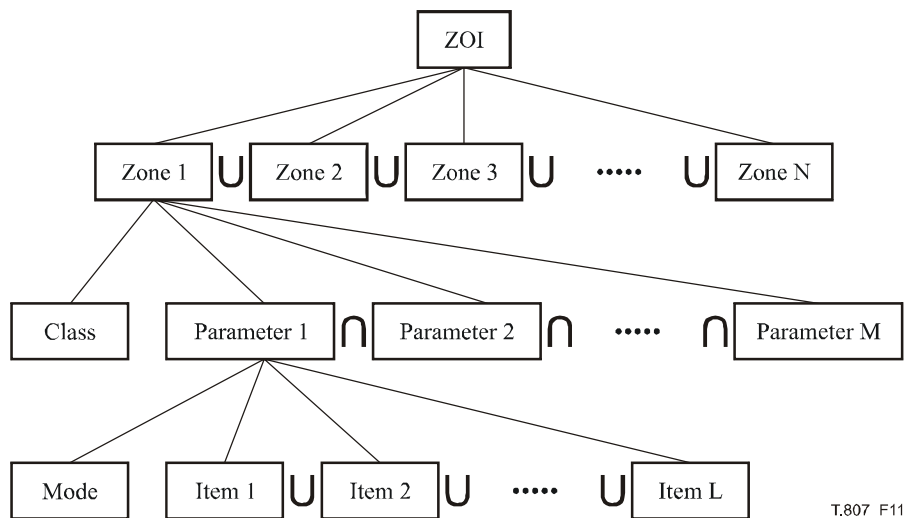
ZOI

Zone 1 $\cup$ Zone 2 $\cup$ Zone 3 $\cup$ ····· $\cup$ Zone N

Class

Parameter 1 $\cap$ Parameter 2 $\cap$ ····· $\cap$ Parameter M

Mode

Item 1 $\cup$ Item 2 $\cup$ ····· $\cup$ Item L

T.807 F11